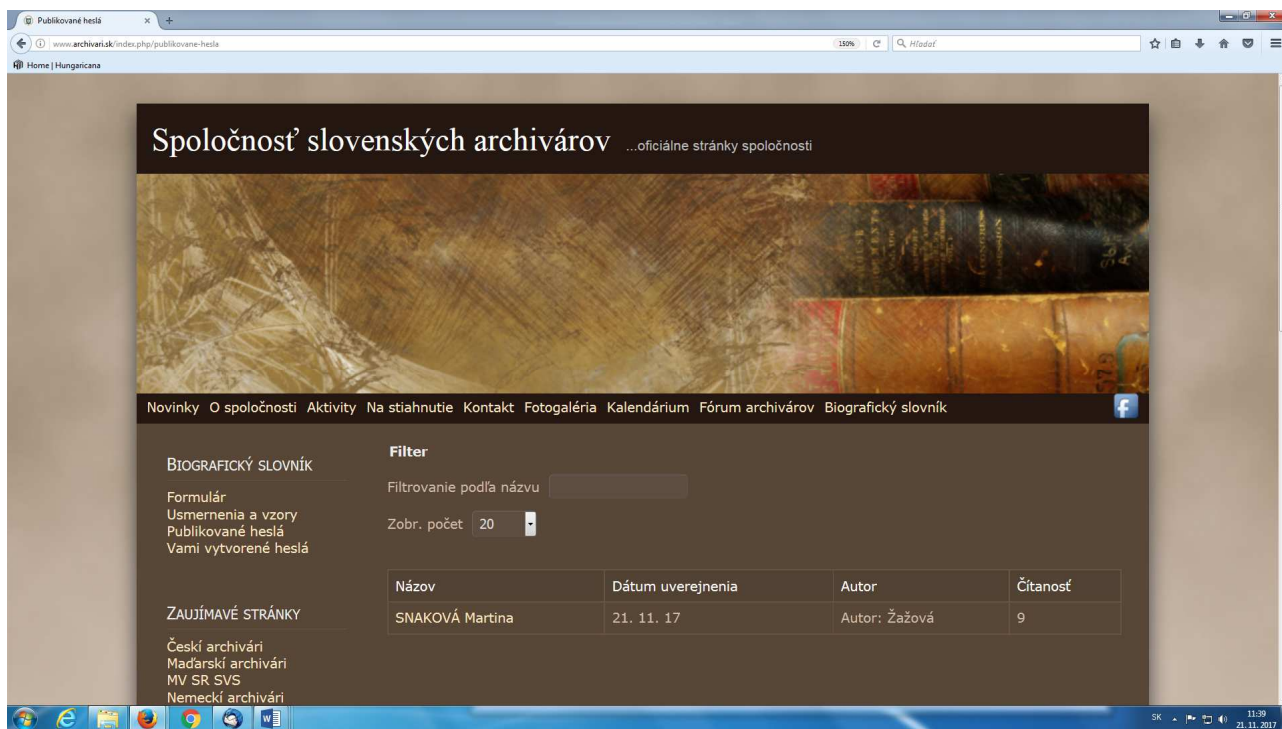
Publikované heslá

www.archivari.sk/index.php/publikovane-hesla

150%

Hľadať

Home | Hungaricana

Spoločnosť slovenských archivárov ...oficiálne stránky spoločnosti

Novinky O spoločnosti Aktivity Na stiahnutie Kontakt Fotogaléria Kalendárium Fórum archivárov Biografický slovník

BIOGRAFICKÝ SLOVNÍK

Formulár
Usmernenia a vzory
Publikované heslá
Vami vytvorené heslá

ZAUJÍMAVÉ STRÁNKY

Českí archivári
Maďarskí archivári
MV SR SVS
Nemeckí archivári

Filter

Filtrovanie podľa názvu

Zobr. počet 20

| Názov | Dátum uverejnenia | Autor | Čítanosť |
|---|---|---|---|
| SNAKOVÁ Martina | 21. 11. 17 | Autor: Žažová | 9 |

SK 11:39 21. 11. 2017